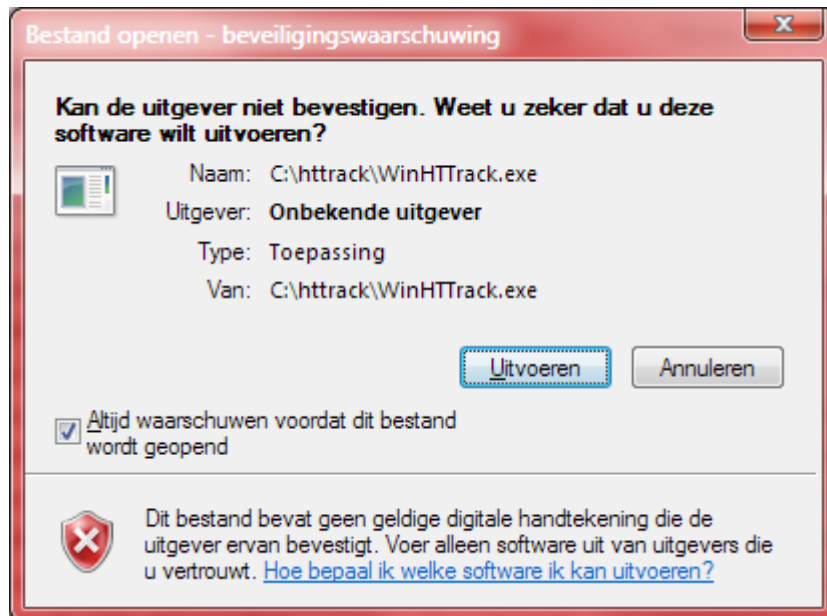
Bestand openen - beveiligingswaarschuwing

Kan de uitgever niet bevestigen. Weet u zeker dat u deze software wilt uitvoeren?

Naam: C:\httrack\WinHTTrack.exe

Uitgever: Onbekende uitgever

Type: Toepassing

Van: C:\httrack\WinHTTrack.exe

Uitvoeren

Annuleren

Altijd waarschuwen voordat dit bestand wordt geopend

Dit bestand bevat geen geldige digitale handtekening die de uitgever ervan bevestigt. Voer alleen software uit van uitgevers die u vertrouwt. Hoe bepaal ik welke software ik kan uitvoeren?